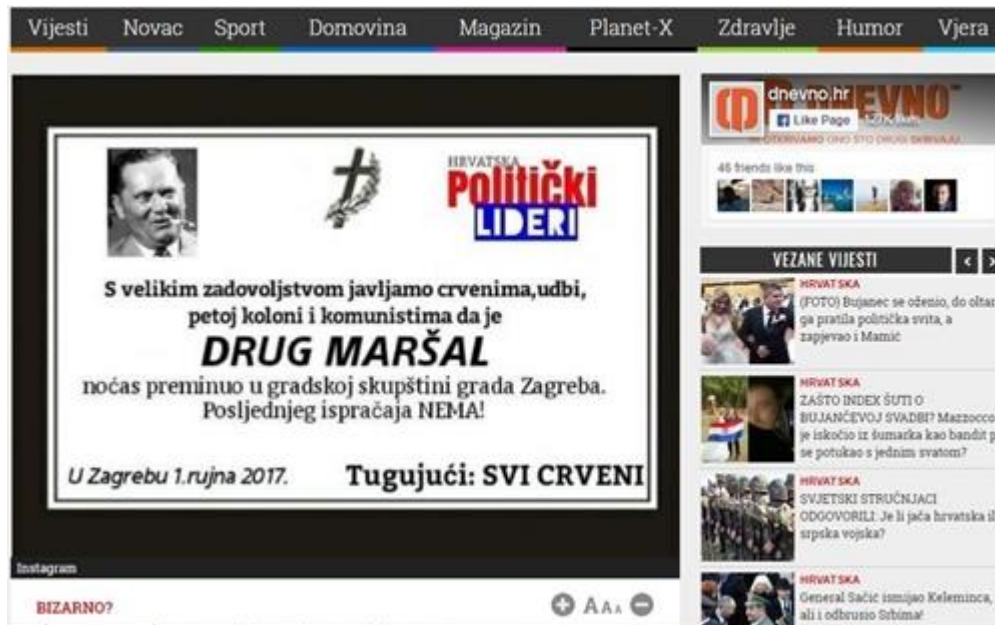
Vijesti Novac Sport Domovina Magazin Planet-X Zdravlje Humor Vjera

HRVATSKA
Politički
LIDERI

S velikim zadovoljstvom javljamo crvenima,udbi, petoj koloni i komunistima da je

DRUG MARŠAL

noćas preminuo u gradskoj skupštini grada Zagreba. Posljednjeg ispraćaja NEMA!

U Zagrebu 1.rujna 2017.

Tugujući: SVI CRVENI

Instagram

BIZARNO?

A A

dnevno.hr
Like Page
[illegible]
46 friends like this

VEZANE VIJESTI

HRVATSKA
(FOTO) Bujanec se oženio, do oltar ga pratila politička svita, a zapjevao i Mamić

HRVATSKA
ZAŠTO INDEX ŠUTI O BUJANČEVOJ SVADBI? Mazzocco je iskočio iz šumarka kao bandit p se potukao s jednim svatom?

HRVATSKA
SVJETSKI STRUČNJACI ODGOVORILI: Je li jača hrvatska il srpska vojska?

HRVATSKA
General Sačić ismijao Kelemin­ca, ali i odbrusio Srbima!